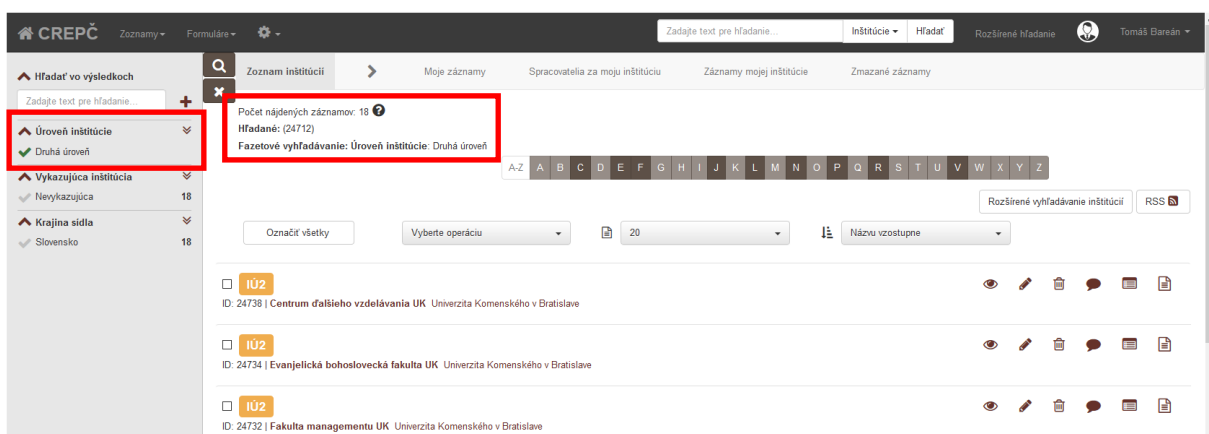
CREPČ Zoznamy Formuláre

Zadajte text pre hľadanie... Inštitúcie Hľadať Rozšírené hľadanie Tomáš Bareán

Hľadať vo výsledkoch
Zadajte text pre hľadanie...

Úroveň inštitúcie
Druhá úroveň

Vykazujúca inštitúcia
Nevykazujúca 18

Krajina sídla
Slovensko 18

Zoznam inštitúcií | Moje záznamy | Spracovatelia za moju inštitúciu | Záznamy mojej inštitúcie | Zmazané záznamy

Počet nájdených záznamov: 18
Hľadané: (24712)
Fazetové vyhľadávanie: Úroveň inštitúcie: Druhá úroveň

A-Z A B C D E F G H I J K L M N O P Q R S T U V W X Y Z

Rozšírené vyhľadávanie inštitúcií RSS

Označiť všetky | Vyberte operáciu | 20 | Názvu vzostupne

IÚ2
ID: 24738 | Centrum ďalšieho vzdelávania UK Univerzita Komenského v Bratislave

IÚ2
ID: 24734 | Evanjelická bohoslovecká fakulta UK Univerzita Komenského v Bratislave

IÚ2
ID: 24732 | Fakulta managementu UK Univerzita Komenského v Bratislave